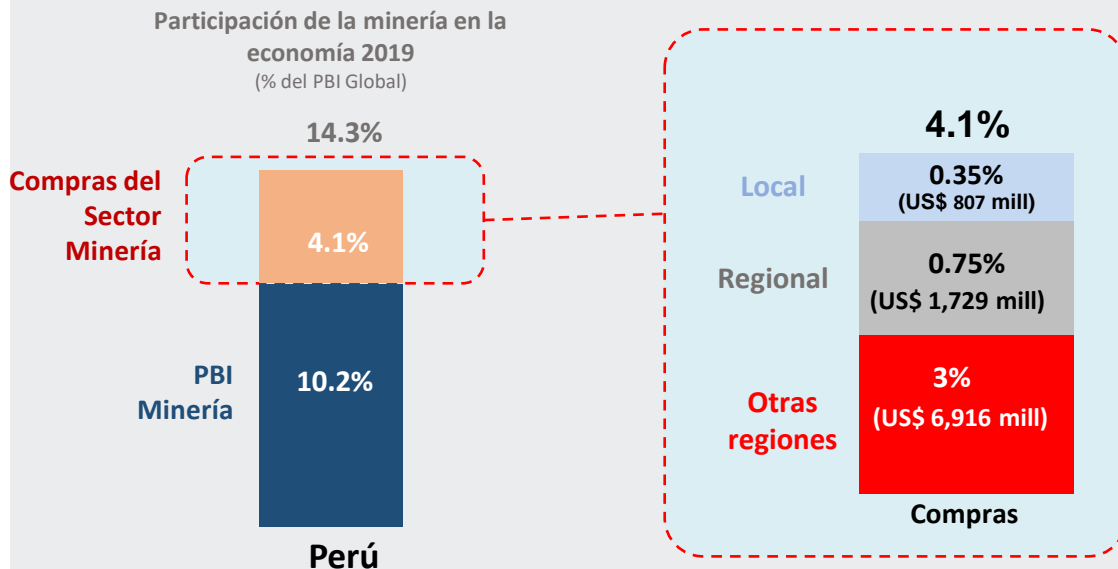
Participación de la minería en la economía 2019
(% del PBI Global)

14.3%

Compras del Sector Minería

4.1%

PBI Minería

10.2%

Perú

4.1%

Local

0.35%
(US$ 807 mill)

Regional

0.75%
(US$ 1,729 mill)

Otras regiones

3%
(US$ 6,916 mill)

Compras